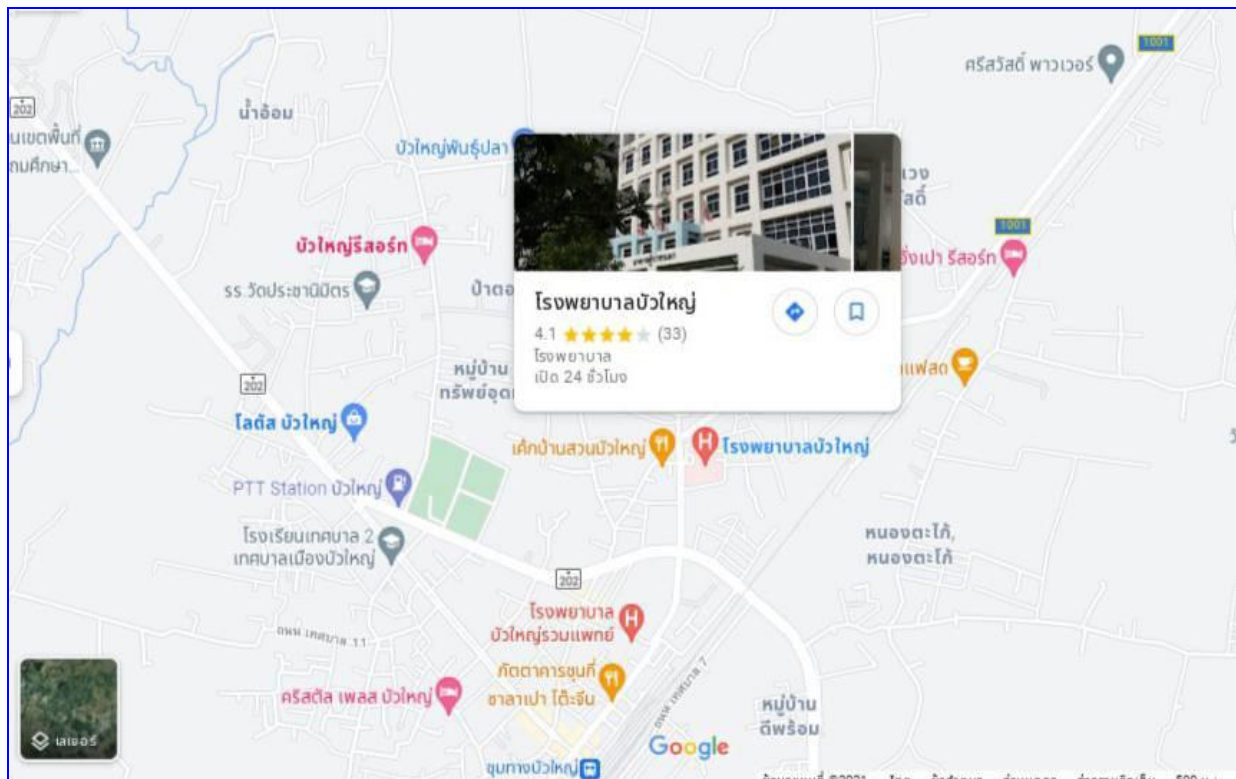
1001
ศรีสวัสดิ์ พาวเวอร์
202
น้ำอ้อม
นเขตพื้นที่
ถมศึกษา...
บัวใหญ่พันธุ์ปลา
เวง
สดี้
1001
บัวใหญ่รีสอร์ท
ง่งเปา รีสอร์ท
รร.วัดประชานิมิตร
ป้าตอ
โรงพยาบาลบัวใหญ่
4.1 ★★★★★ (33)
โรงพยาบาล
เปิด 24 ชั่วโมง
หมู่บ้าน
ทรัพย์อุดม
แฟสด
202
โลตัส บัวใหญ่
เค้กบ้านสวนบัวใหญ่
โรงพยาบาลบัวใหญ่
PTT Station บัวใหญ่
โรงเรียนเทศบาล 2
เทศบาลเมืองบัวใหญ่
หนองตะโก้,
หนองตะโก้
202
โรงพยาบาล
บัวใหญ่รวมแพทย์
ถนน เทศบาล 11
ภัตตาคารขุนกี่
ซาลาเปา โต๊ะจีน
ถนน เทศบาล 7
คริสตัล เพลส บัวใหญ่
หมู่บ้าน
ดีพร้อม
เลเยอร์
Google
ชุมทางบัวใหญ่
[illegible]